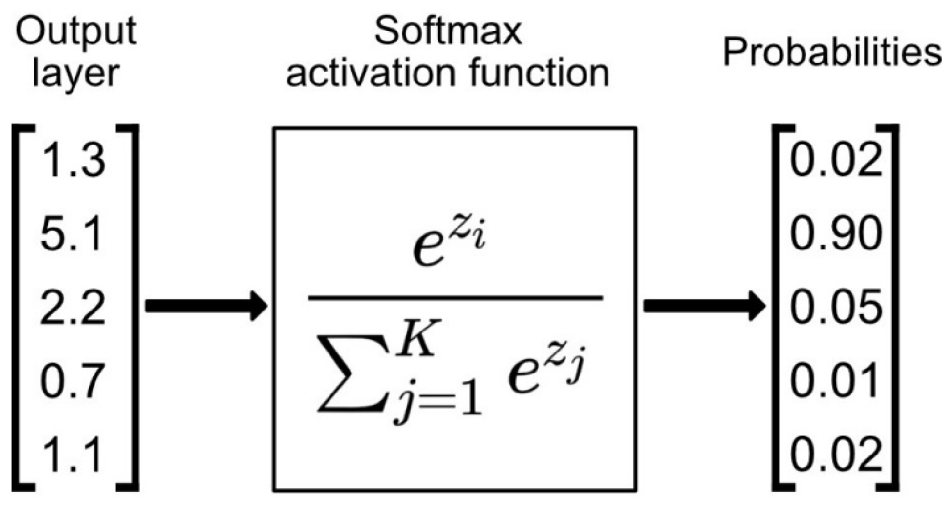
Output layer

Softmax activation function

Probabilities

$\begin{bmatrix} 1.3 \\ 5.1 \\ 2.2 \\ 0.7 \\ 1.1 \end{bmatrix}$

$\frac{e^{z_i}}{\sum_{j=1}^{K} e^{z_j}}$

$\begin{bmatrix} 0.02 \\ 0.90 \\ 0.05 \\ 0.01 \\ 0.02 \end{bmatrix}$